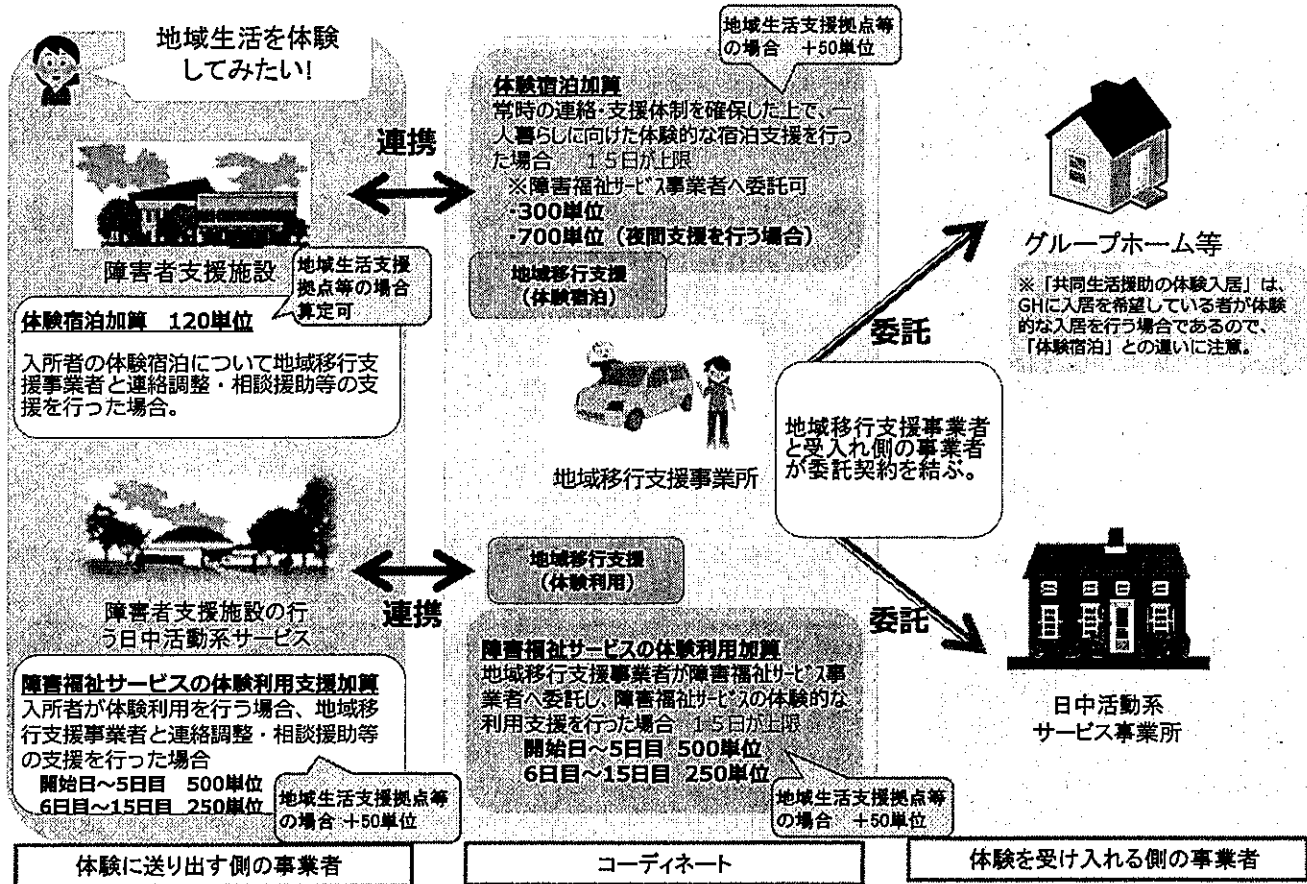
地域生活を体験してみたい!

連携

障害者支援施設

地域生活支援拠点等の場合算定可

体験宿泊加算　120単位

入所者の体験宿泊について地域移行支援事業者と連絡調整・相談援助等の支援を行った場合。

障害者支援施設の行う日中活動系サービス

連携

障害福祉サービスの体験利用支援加算
入所者が体験利用を行う場合、地域移行支援事業者と連絡調整・相談援助等の支援を行った場合
開始日～5日目　500単位
6日目～15日目　250単位

地域生活支援拠点等の場合 +50単位

地域生活支援拠点等の場合　+50単位

体験宿泊加算
常時の連絡･支援体制を確保した上で、一人暮らしに向けた体験的な宿泊支援を行った場合　15日が上限
※障害福祉ｻｰﾋﾞｽ事業者へ委託可
･300単位
･700単位（夜間支援を行う場合）

地域移行支援（体験宿泊）

地域移行支援事業所

地域移行支援（体験利用）

障害福祉サービスの体験利用加算
地域移行支援事業者が障害福祉ｻｰﾋﾞｽ事業者へ委託し、障害福祉ｻｰﾋﾞｽの体験的な利用支援を行った場合　15日が上限
開始日～5日目 500単位
6日目～15日目 250単位

地域生活支援拠点等の場合　+50単位

委託

地域移行支援事業者と受入れ側の事業者が委託契約を結ぶ。

委託

グループホーム等

※「共同生活援助の体験入居」は、GHに入居を希望している者が体験的な入居を行う場合であるので、「体験宿泊」との違いに注意。

日中活動系サービス事業所

体験に送り出す側の事業者

コーディネート

体験を受け入れる側の事業者